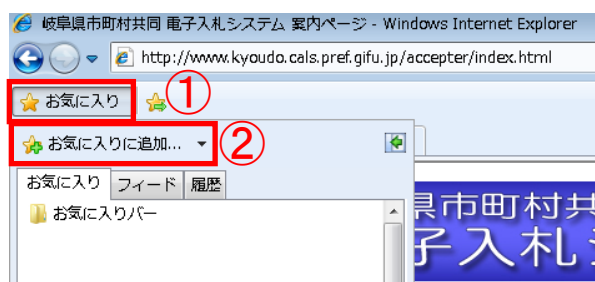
岐阜県市町村共同 電子入札システム 案内ページ - Windows Internet Explorer

http://www.kyoudo.cals.pref.gifu.jp/accepter/index.html

お気に入り

①

お気に入りに追加...

②

お気に入り　フィード　履歴

お気に入りバー

県市町村共
子入札